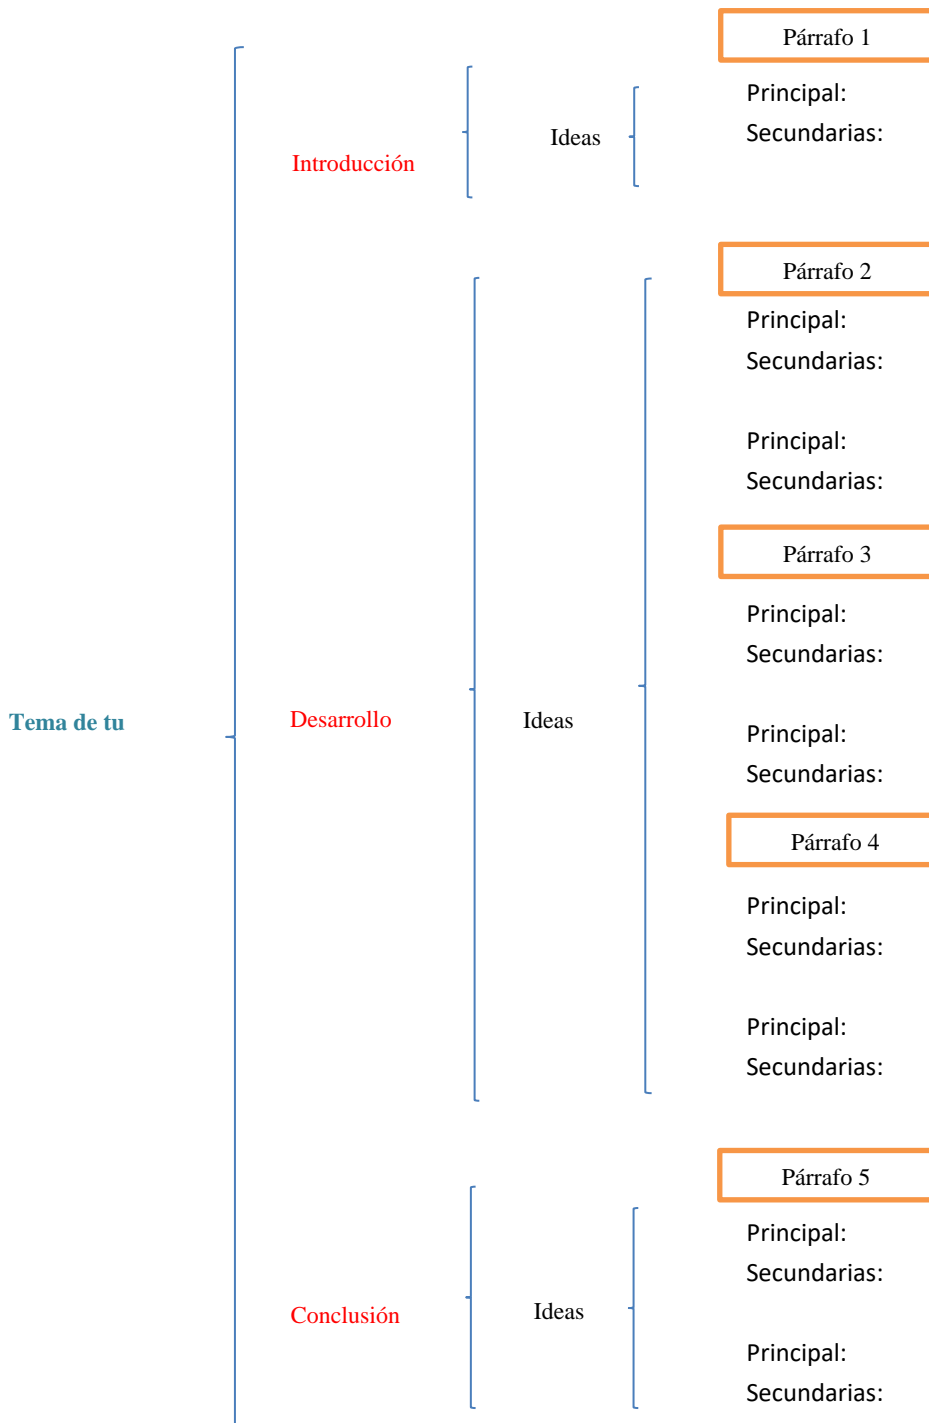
Tema de tu

Introducción

Ideas

Párrafo 1

Principal:

Secundarias:

Desarrollo

Ideas

Párrafo 2

Principal:

Secundarias:

Principal:

Secundarias:

Párrafo 3

Principal:

Secundarias:

Principal:

Secundarias:

Párrafo 4

Principal:

Secundarias:

Principal:

Secundarias:

Conclusión

Ideas

Párrafo 5

Principal:

Secundarias:

Principal:

Secundarias: